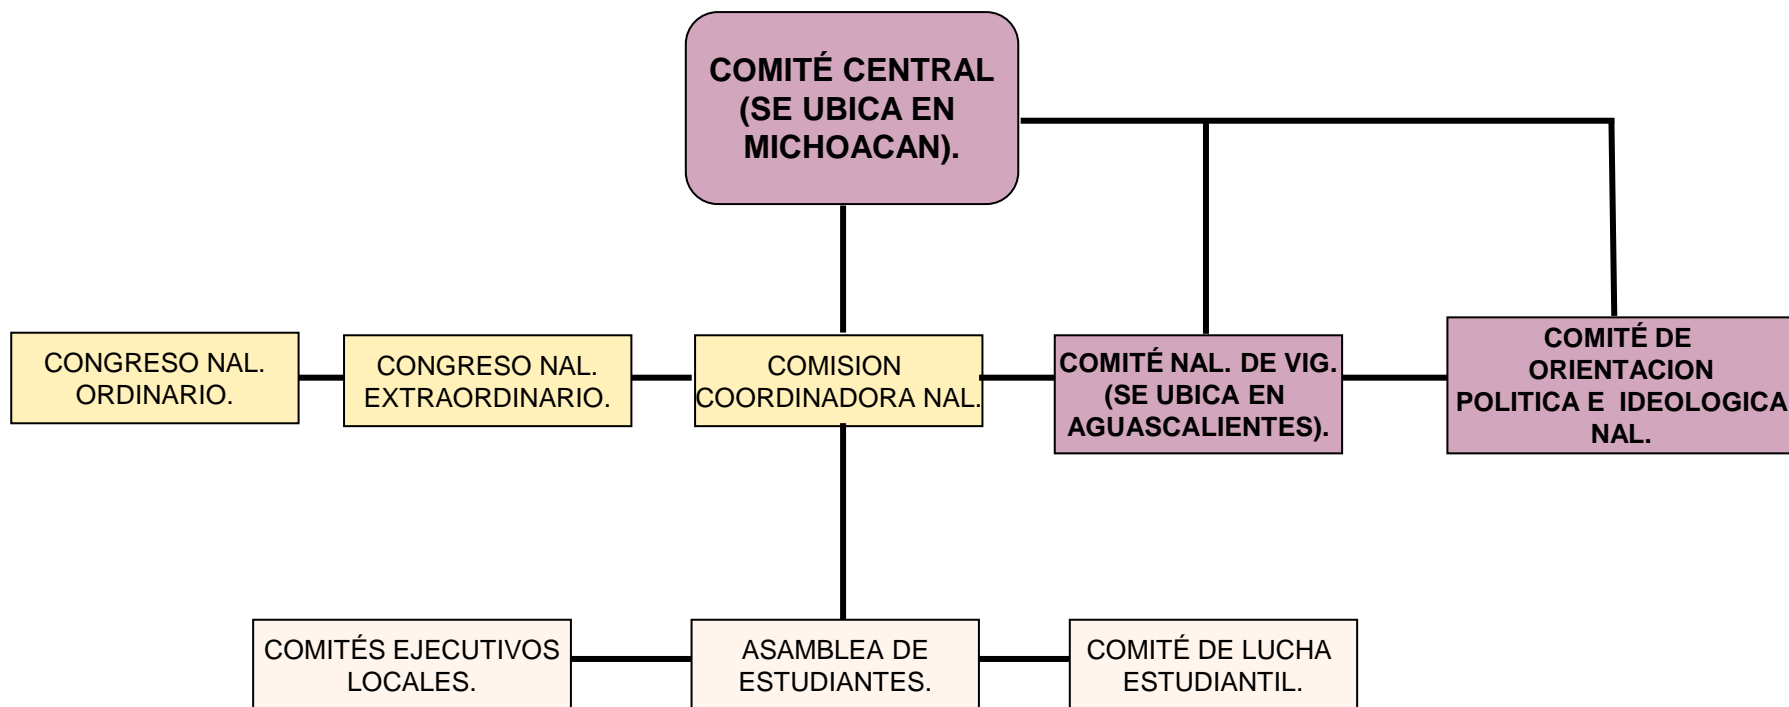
COMITÉ CENTRAL (SE UBICA EN MICHOACAN).

CONGRESO NAL. ORDINARIO.

CONGRESO NAL. EXTRAORDINARIO.

COMISION COORDINADORA NAL.

COMITÉ NAL. DE VIG. (SE UBICA EN AGUASCALIENTES).

COMITÉ DE ORIENTACION POLITICA E IDEOLOGICA NAL.

COMITÉS EJECUTIVOS LOCALES.

ASAMBLEA DE ESTUDIANTES.

COMITÉ DE LUCHA ESTUDIANTIL.